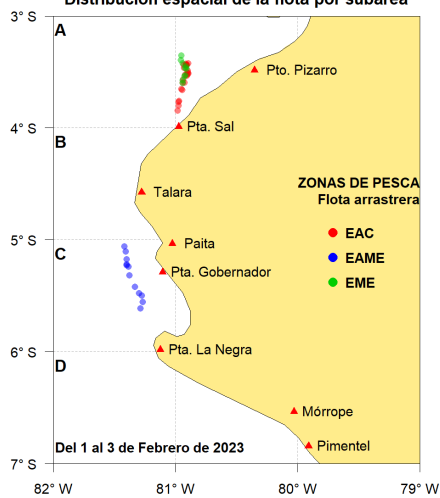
Distribución espacial de la flota por subárea

3° S
4° S
5° S
6° S
7° S

A
B
C
D

Pto. Pizarro
Pta. Sal
Talara
Paita
Pta. Gobernador
Pta. La Negra
Mórrope
Pimentel

ZONAS DE PESCA
Flota arrastrera
EAC
EAME
EME

Del 1 al 3 de Febrero de 2023

82° W
81° W
80° W
79° W